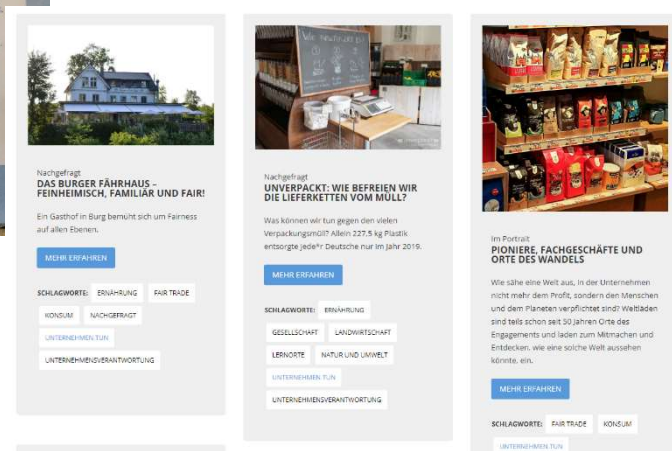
Nachgefragt
DAS BURGER FÄHRHAUS – FEINHEIMISCH, FAMILIÄR UND FAIR!

Ein Gasthof in Burg bemüht sich um Fairness auf allen Ebenen.

MEHR ERFAHREN

SCHLAGWORTE: ERNÄHRUNG FAIR TRADE KONSUM NACHGEFRAGT UNTERNEHMEN TUN UNTERNEHMENSVERANTWORTUNG

Nachgefragt
UNVERPACKT: WIE BEFREIEN WIR DIE LIEFERKETTEN VOM MÜLL?

Was können wir tun gegen den vielen Verpackungsmüll? Allein 227,5 kg Plastik entsorgte jede*r Deutsche im Jahr 2019.

MEHR ERFAHREN

SCHLAGWORTE: ERNÄHRUNG GESELLSCHAFT LANDWIRTSCHAFT LERNORTE NATUR UND UMWELT UNTERNEHMEN TUN UNTERNEHMENSVERANTWORTUNG

Im Portrait
PIONIERE, FACHGESCHÄFTE UND ORTE DES WANDELS

Wie sähe eine Welt aus, in der Unternehmen nicht mehr dem Profit, sondern den Menschen und dem Planeten verpflichtet sind? Weltläden sind teils schon seit 50 Jahren Orte des Engagements und laden zum Mitmachen und Entdecken, wie eine solche Welt aussehen könnte, ein.

MEHR ERFAHREN

SCHLAGWORTE: FAIR TRADE KONSUM UNTERNEHMEN TUN